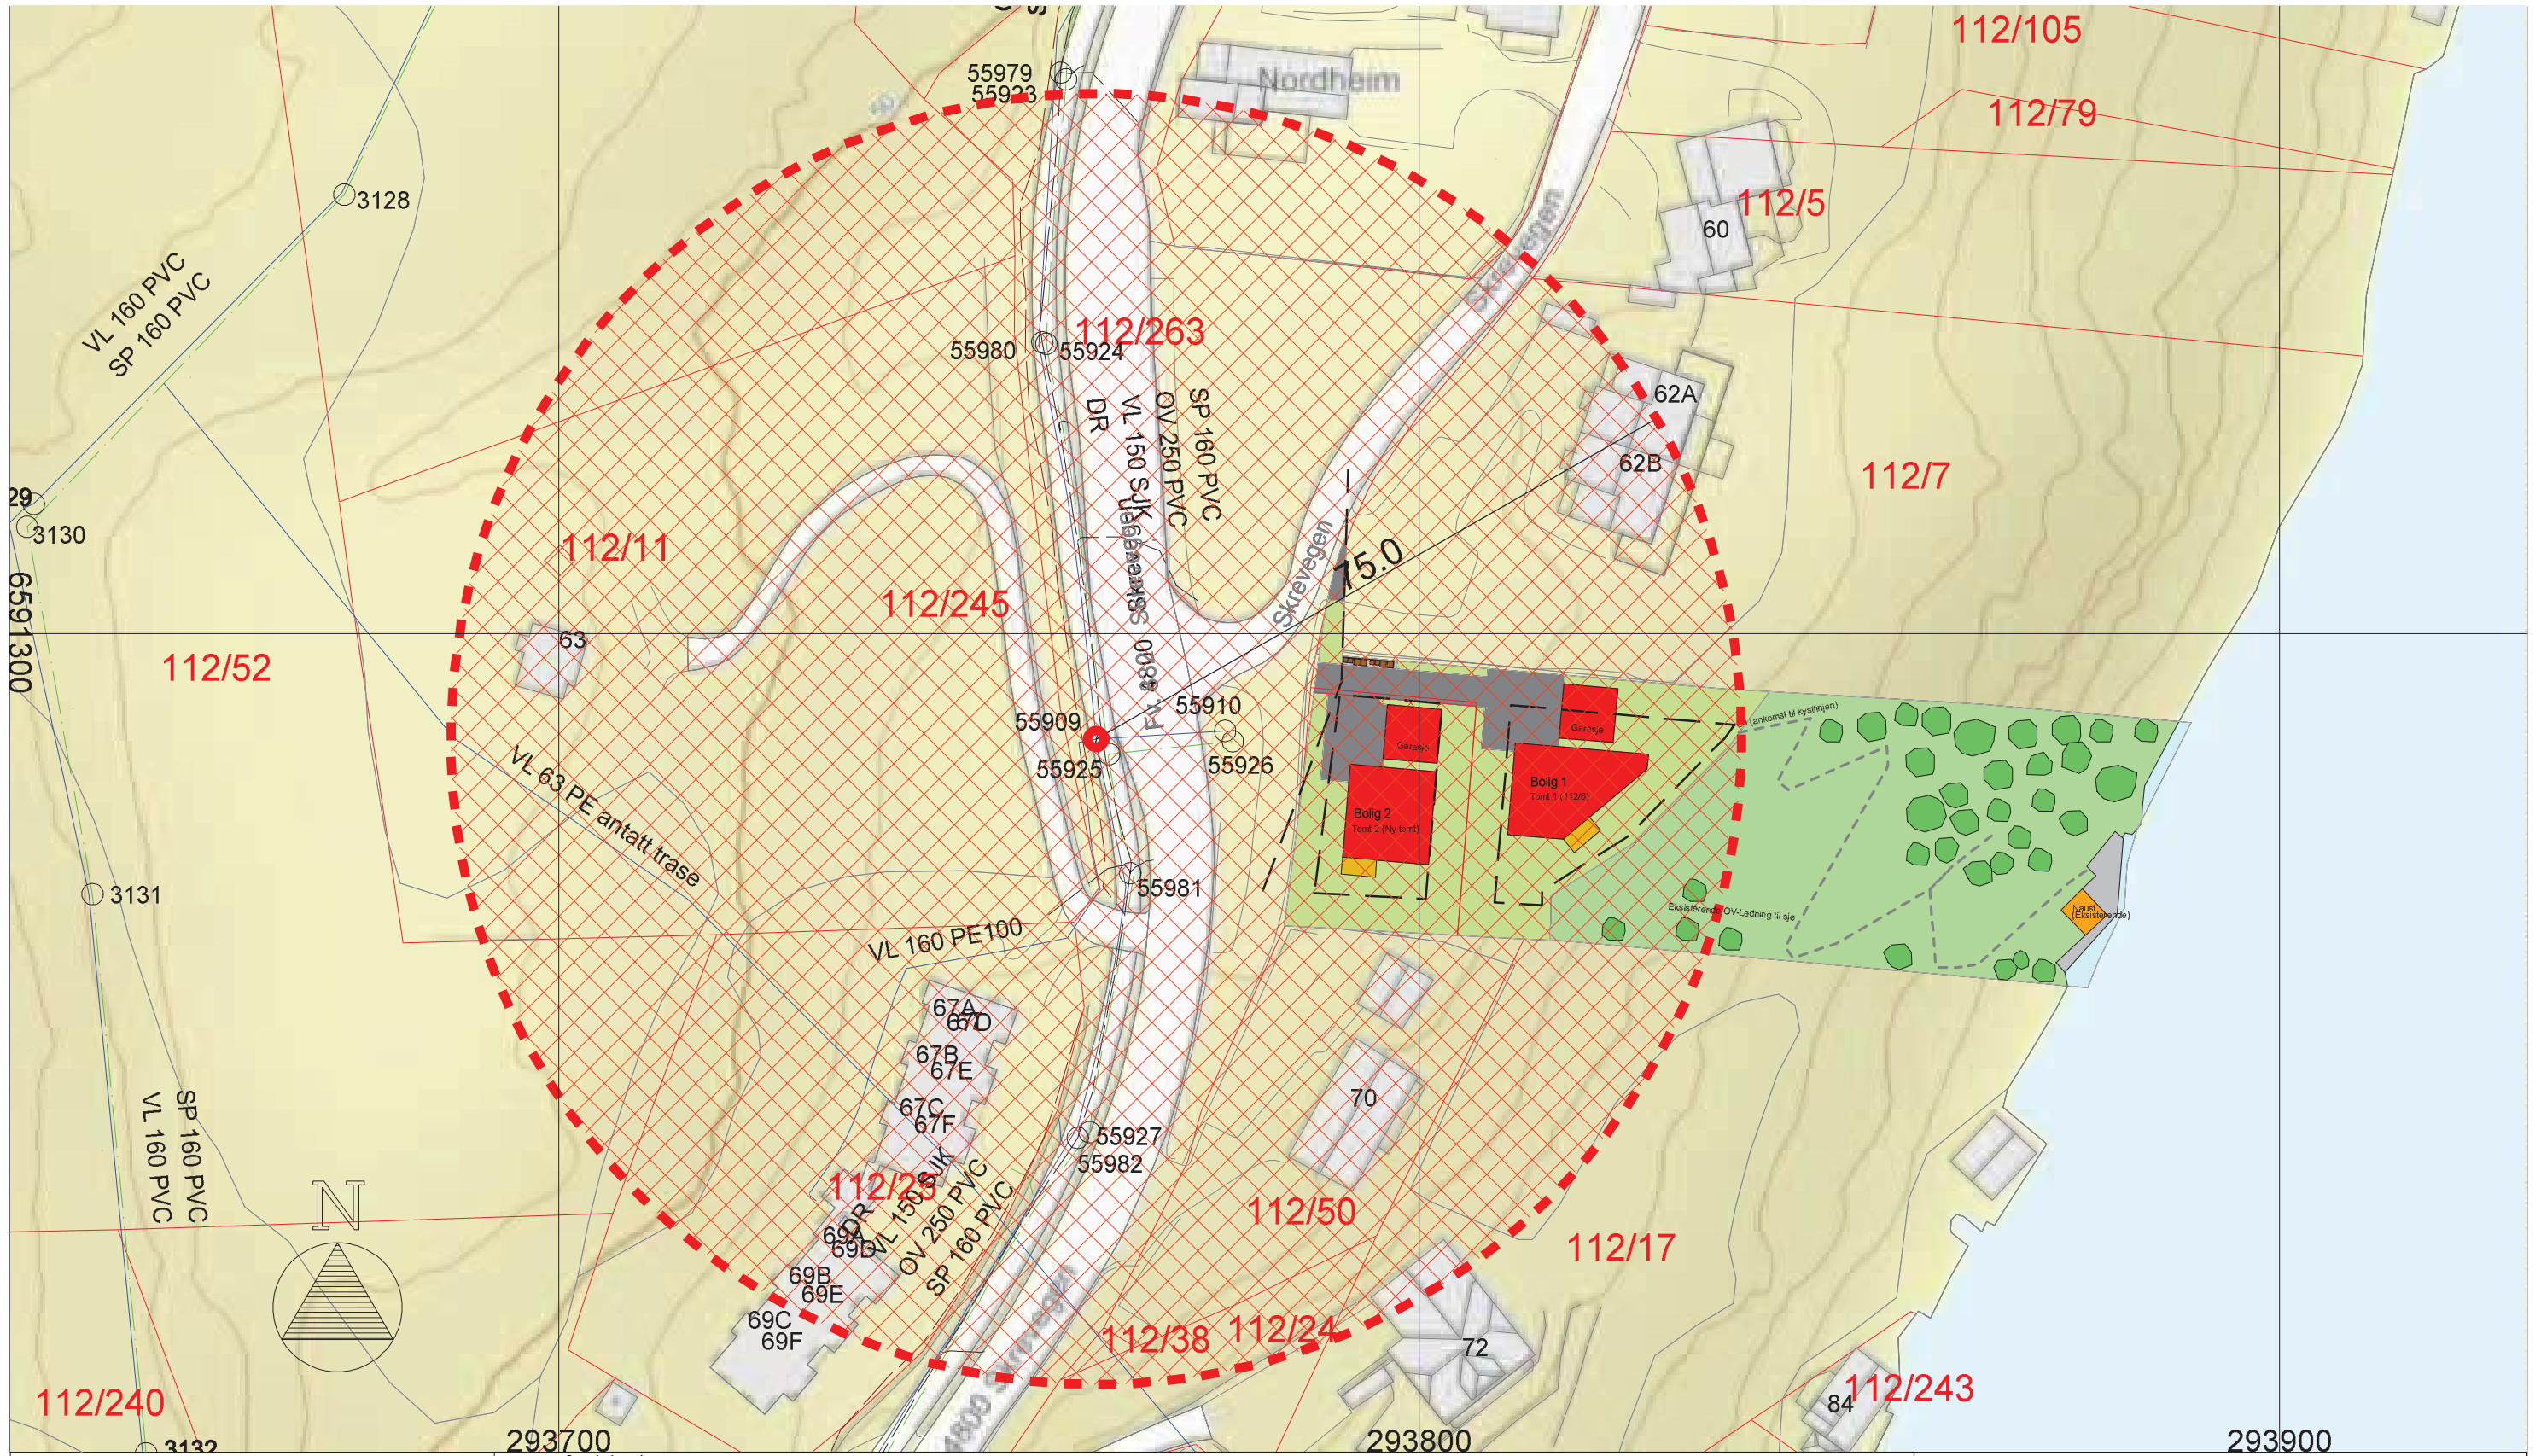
112/105
112/79
Nordheim
55979
55923
3128
112/5
60
VL 160 PVC
SP 160 PVC
55980
55924
112/263
62A
DR
VL 150 SJK
OV 250 PVC
SP 160 PVC
62B
112/7
29
3130
Skrevegen
75.0
112/11
112/245
6591300
63
112/52
55909
55910
55926
55925
Garasje
Garasje
Bolig 1
Tomt 1 (112/6)
Bolig 2
Tomt 2 (Ny tomt)
VL 63 PE antatt trase
55981
Eksisterende OV-Ledning til sjø
Naust (Eksisterende)
3131
VL 160 PE100
67A
67D
67B
67E
67C
67F
70
55927
55982
SP 160 PVC
VL 160 PVC
N
112/25
DR
VL 150 SJK
OV 250 PVC
SP 160 PVC
69A
69D
69B
69E
69C
69F
112/50
112/17
112/38
112/24
72
112/243
84
112/240
3132
293700
293800
293900